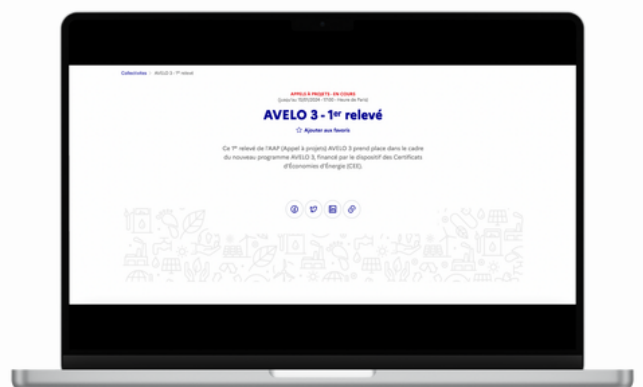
Collectivités > AVELO 3 - 1er relevé

APPELS À PROJETS - EN COURS
Jusqu'au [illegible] - 17:00 - Heure de Paris

AVELO 3 - 1$^{er}$ relevé

☆ Ajouter aux favoris

Ce 1er relevé de l'AAP (Appel à projets) AVELO 3 prend place dans le cadre du nouveau programme AVELO 3, financé par le dispositif des Certificats d'Économies d'Énergie (CEE).